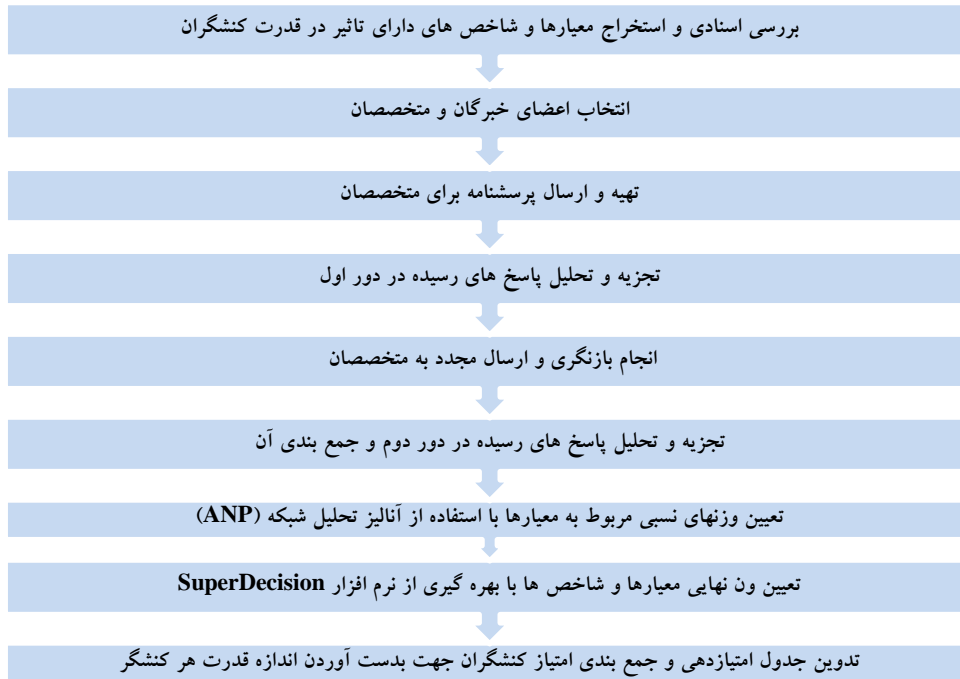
بررسی اسنادی و استخراج معیارها و شاخص های دارای تاثیر در قدرت کنشگران

انتخاب اعضای خبرگان و متخصصان

تهیه و ارسال پرسشنامه برای متخصصان

تجزیه و تحلیل پاسخ های رسیده در دور اول

انجام بازنگری و ارسال مجدد به متخصصان

تجزیه و تحلیل پاسخ های رسیده در دور دوم و جمع بندی آن

تعیین وزنهای نسبی مربوط به معیارها با استفاده از آنالیز تحلیل شبکه (ANP)

تعیین ون نهایی معیارها و شاخص ها با بهره گیری از نرم افزار SuperDecision

تدوین جدول امتیازدهی و جمع بندی امتیاز کنشگران جهت بدست آوردن اندازه قدرت هر کنشگر